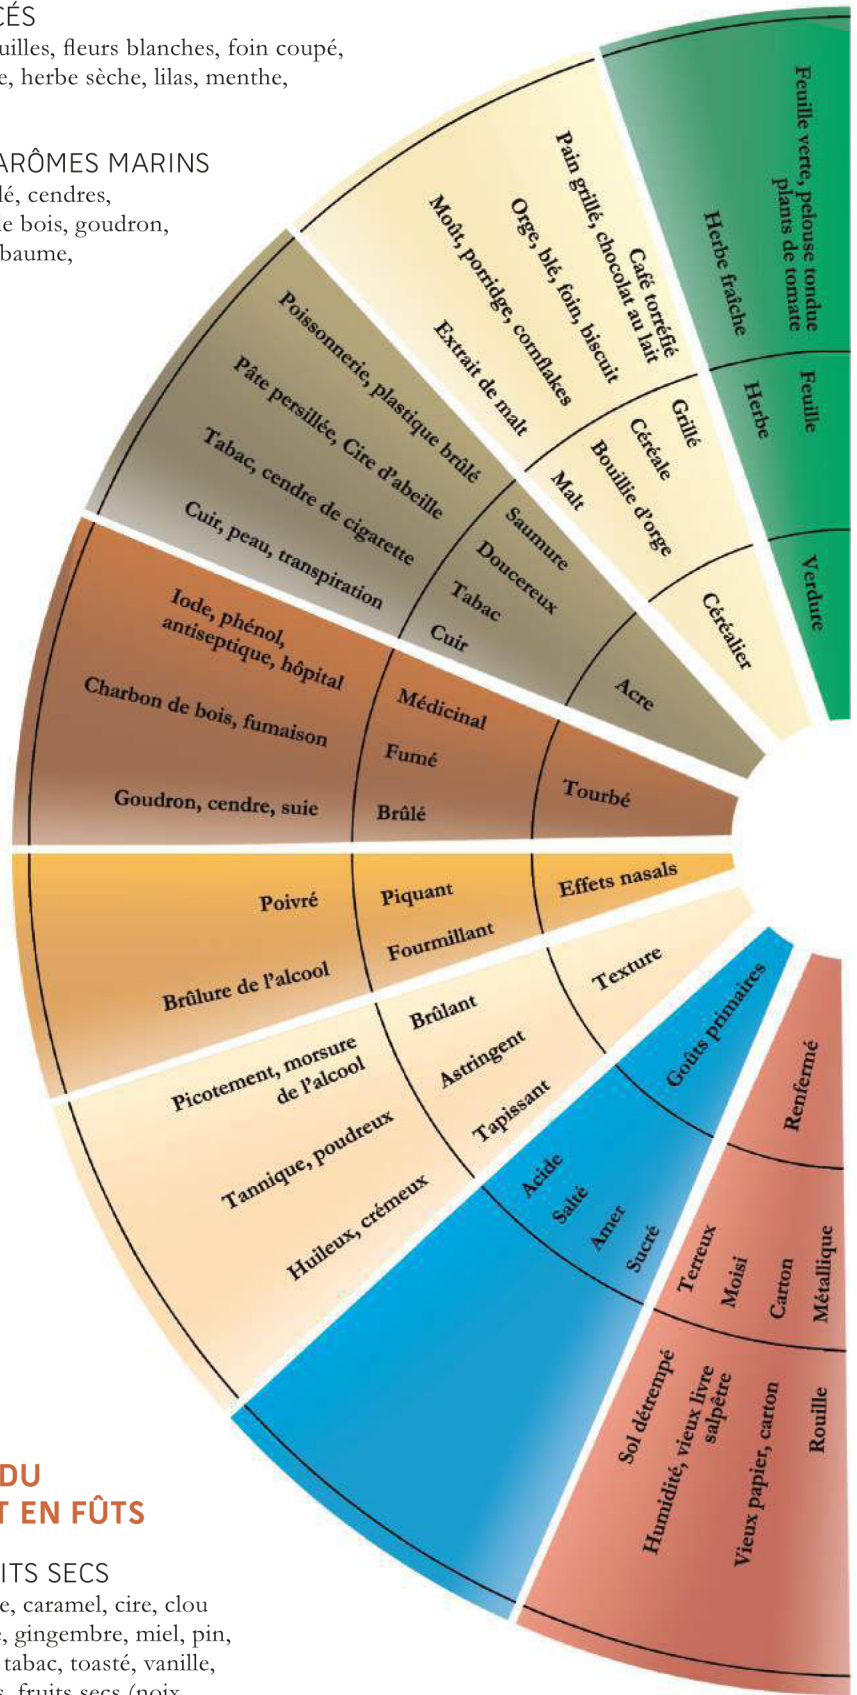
CÉS
uilles, fleurs blanches, foin coupé, e, herbe sèche, lilas, menthe,

ARÔMES MARINS
lé, cendres, e bois, goudron, baume,

Feuille verte, pelouse tondue plants de tomate
Herbe fraîche
Feuille
Herbe
Verdure
Café torréfié
Pain grillé, chocolat au lait
Orge, blé, foin, biscuit
Moût, porridge, cornflakes
Extrait de malt
Grillé
Céréale
Bouillie d'orge
Malt
Céréalier
Poissonnerie, plastique brûlé
Pâte persillée, Cire d'abeille
Tabac, cendre de cigarette
Cuir, peau, transpiration
Saumure
Doucereux
Tabac
Cuir
Âcre
Iode, phénol, antiseptique, hôpital
Charbon de bois, fumaison
Goudron, cendre, suie
Médicinal
Fumé
Brûlé
Tourbé
Poivré
Brûlure de l'alcool
Piquant
Fourmillant
Effets nasals
Texture
Picotement, morsure de l'alcool
Tannique, poudreux
Huileux, crémeux
Brûlant
Astringent
Tapissant
Goûts primaires
Acide
Salé
Amer
Sucré
Renfermé
Terreux
Moisi
Carton
Métallique
Sol détrempé
Humidité, vieux livre salpêtre
Vieux papier, carton
Rouille

DU
T EN FÛTS

ITS SECS
e, caramel, cire, clou
, gingembre, miel, pin,
tabac, toasté, vanille,
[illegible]